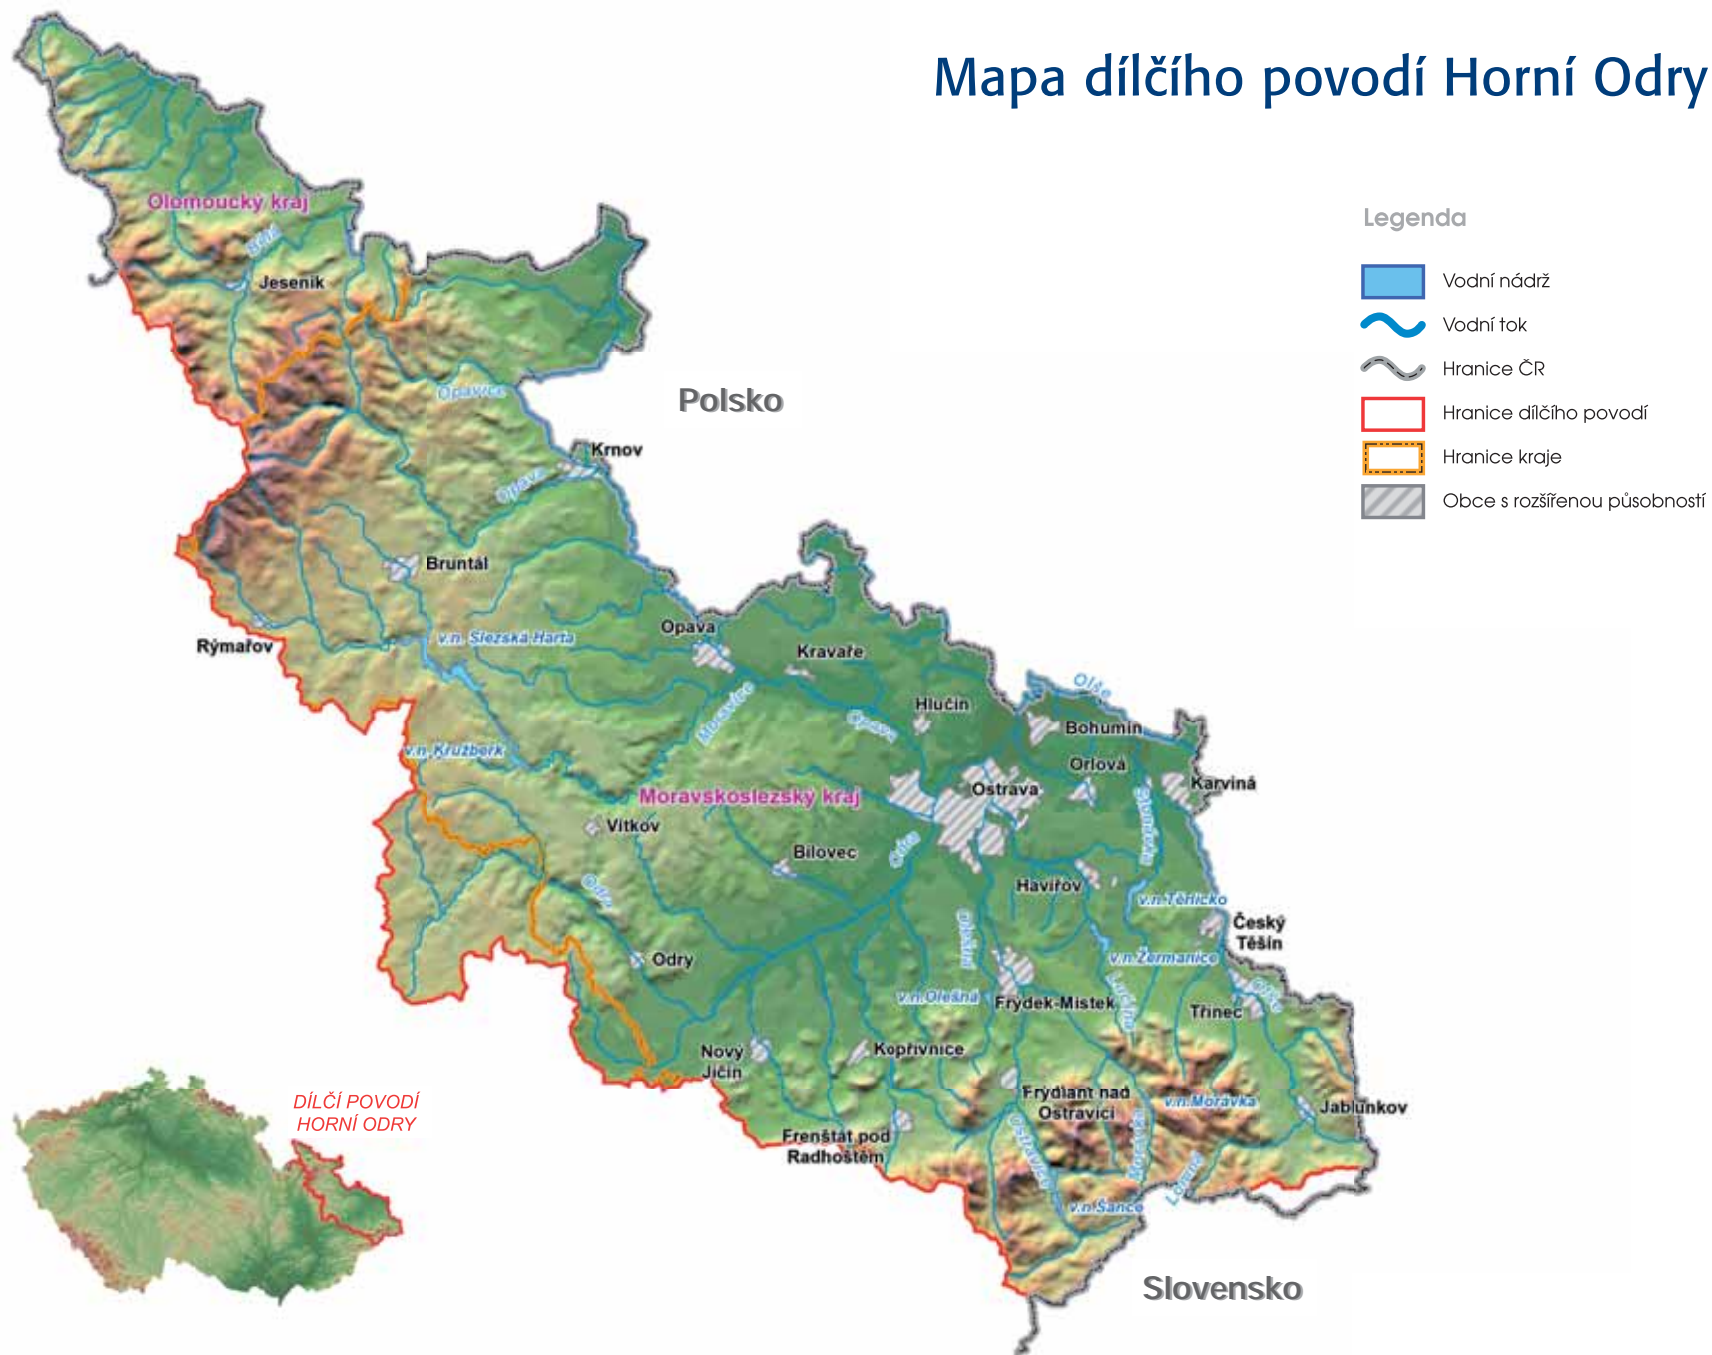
Mapa dílčího povodí Horní Odry

Legenda

Vodní nádrž
Vodní tok
Hranice ČR
Hranice dílčího povodí
Hranice kraje
Obce s rozšířenou působností

Olomoucký kraj
Bělá
Jeseník
Opavice
Polsko
Krnov
Opava
Bruntál
Rýmařov
v.n. Slezská Harta
Opava
Kravaře
Olše
Moravice
Hlučín
Opava
Bohumín
v.n. Kružberk
Orlová
Karviná
Moravskoslezský kraj
Ostrava
Vítkov
Stonávka
Bílovec
Odra
Odra
Havířov
v.n. Těrlicko
Český Těšín
Ondřejnice
v.n. Žermanice
Odry
Lučina
v.n. Olešná
Frýdek-Místek
Třinec
Olše
Nový Jičín
Kopřivnice
Frýdlant nad Ostravicí
v.n. Morávka
Jablunkov
Ostravice
Morávka
Frenštát pod Radhoštěm
Lomná
v.n. Šance
Slovensko
DÍLČÍ POVODÍ HORNÍ ODRY